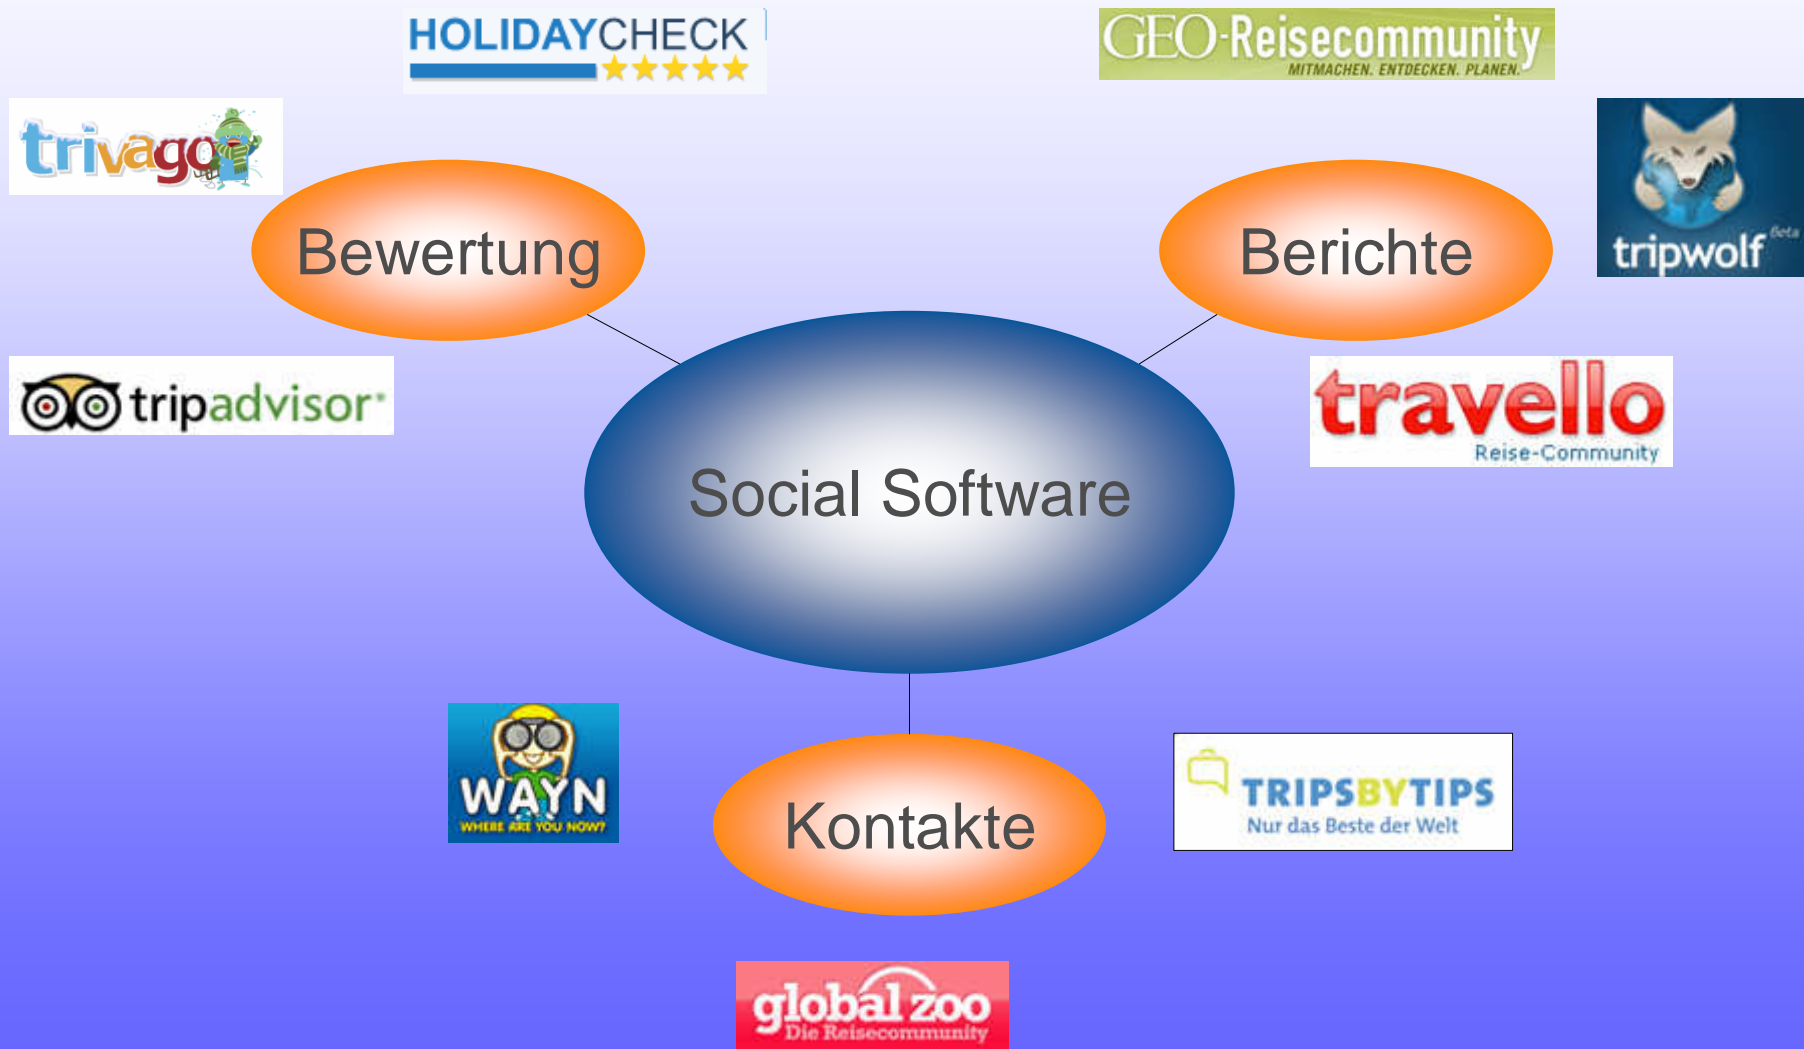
HOLIDAYCHECK

GEO-Reisecommunity
MITMACHEN. ENTDECKEN. PLANEN.

trivago

Bewertung

Berichte

tripwolf Beta

tripadvisor

travello
Reise-Community

Social Software

WAYN
WHERE ARE YOU NOW?

Kontakte

TRIPSBYTIPS
Nur das Beste der Welt

global zoo
Die Reisecommunity